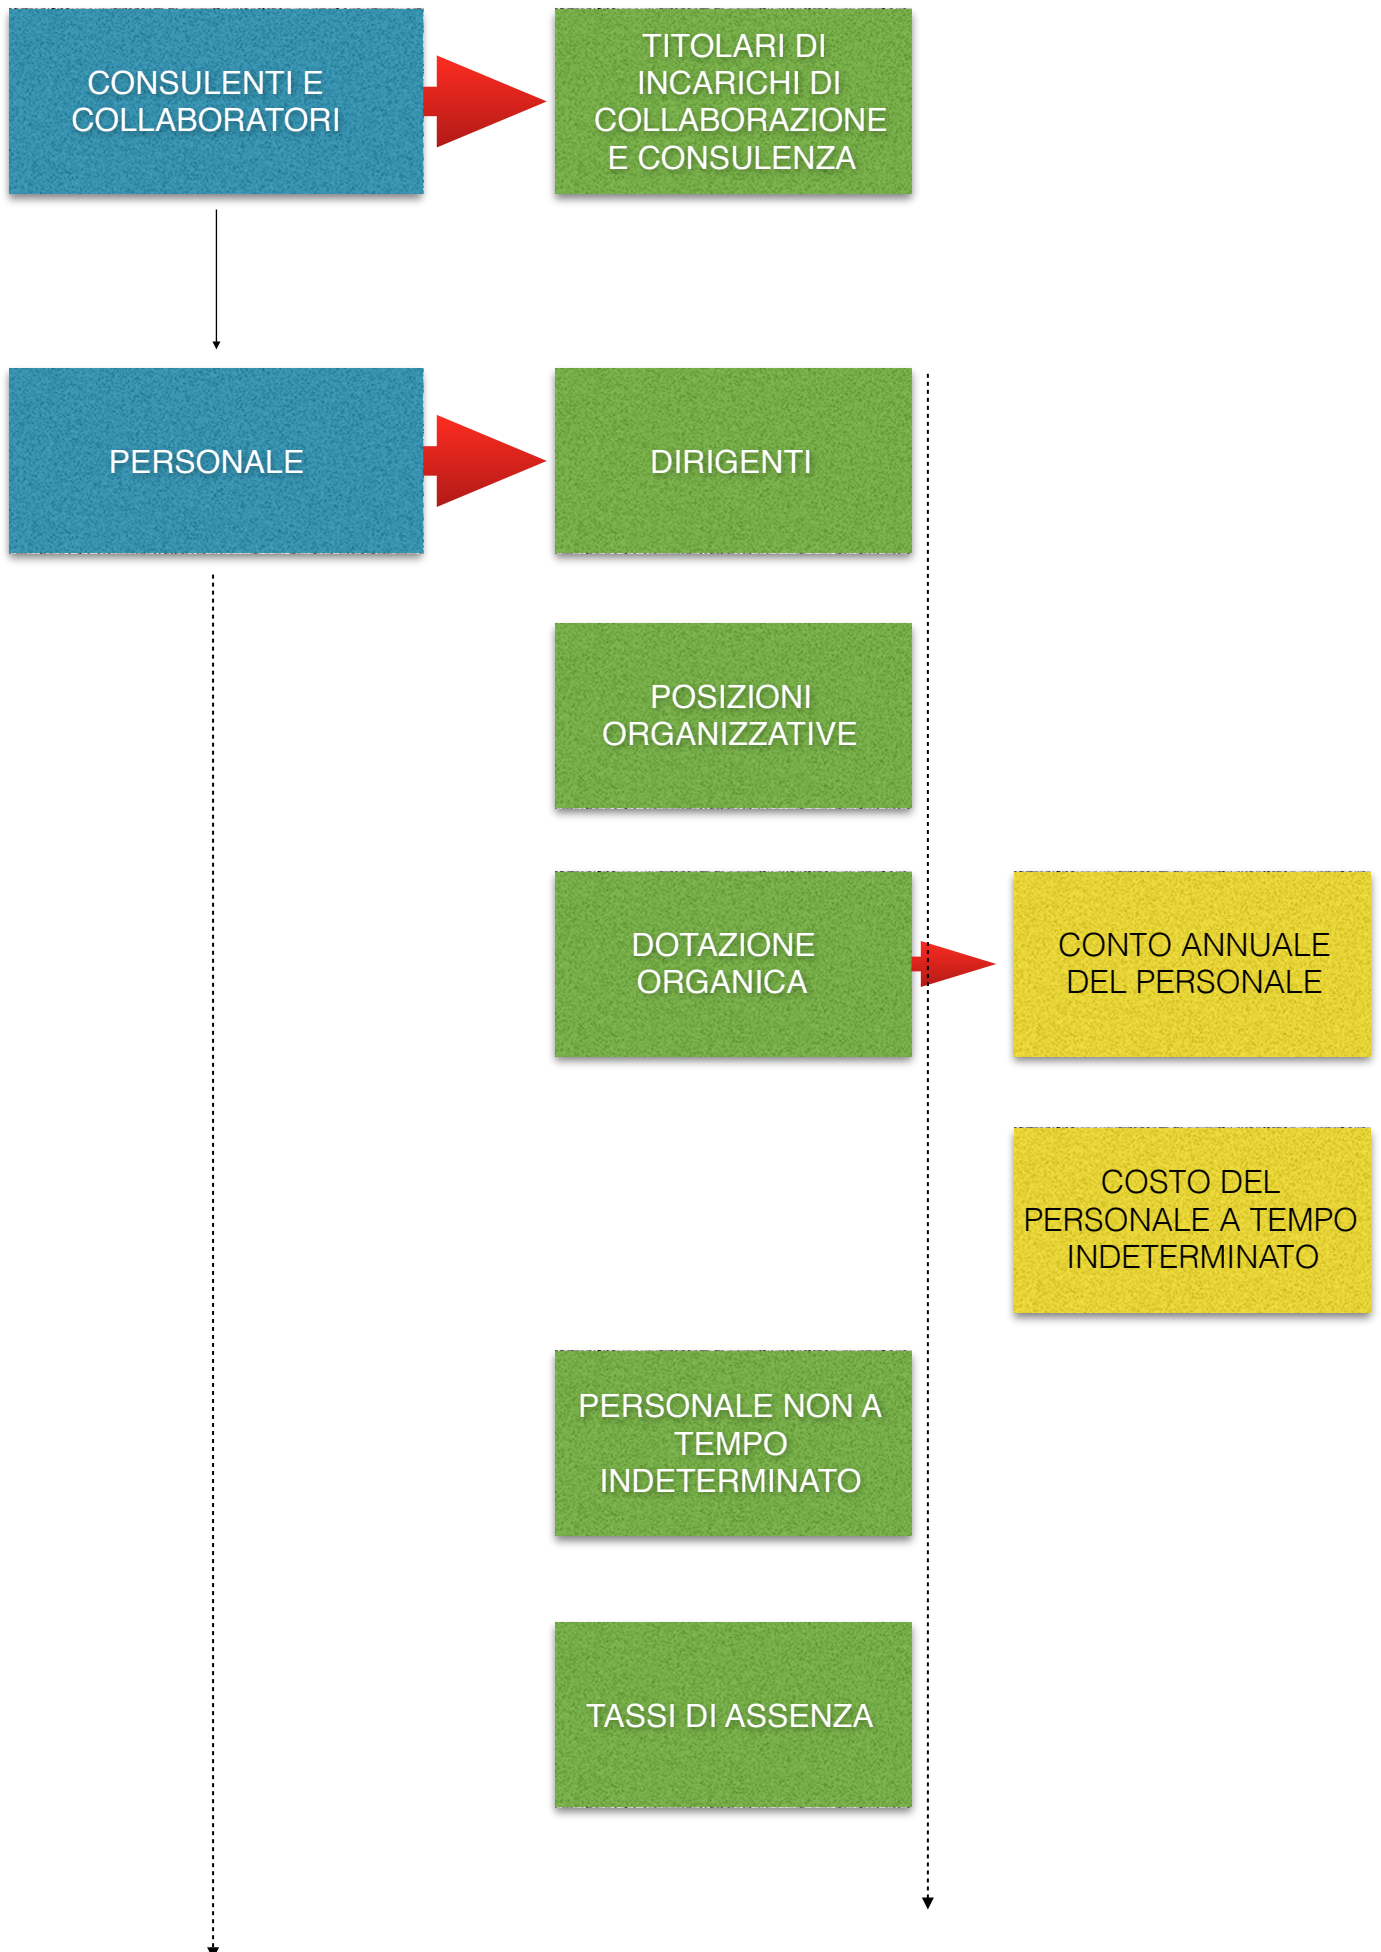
CONSULENTI E COLLABORATORI

TITOLARI DI INCARICHI DI COLLABORAZIONE E CONSULENZA

PERSONALE

DIRIGENTI

POSIZIONI ORGANIZZATIVE

DOTAZIONE ORGANICA

CONTO ANNUALE DEL PERSONALE

COSTO DEL PERSONALE A TEMPO INDETERMINATO

PERSONALE NON A TEMPO INDETERMINATO

TASSI DI ASSENZA